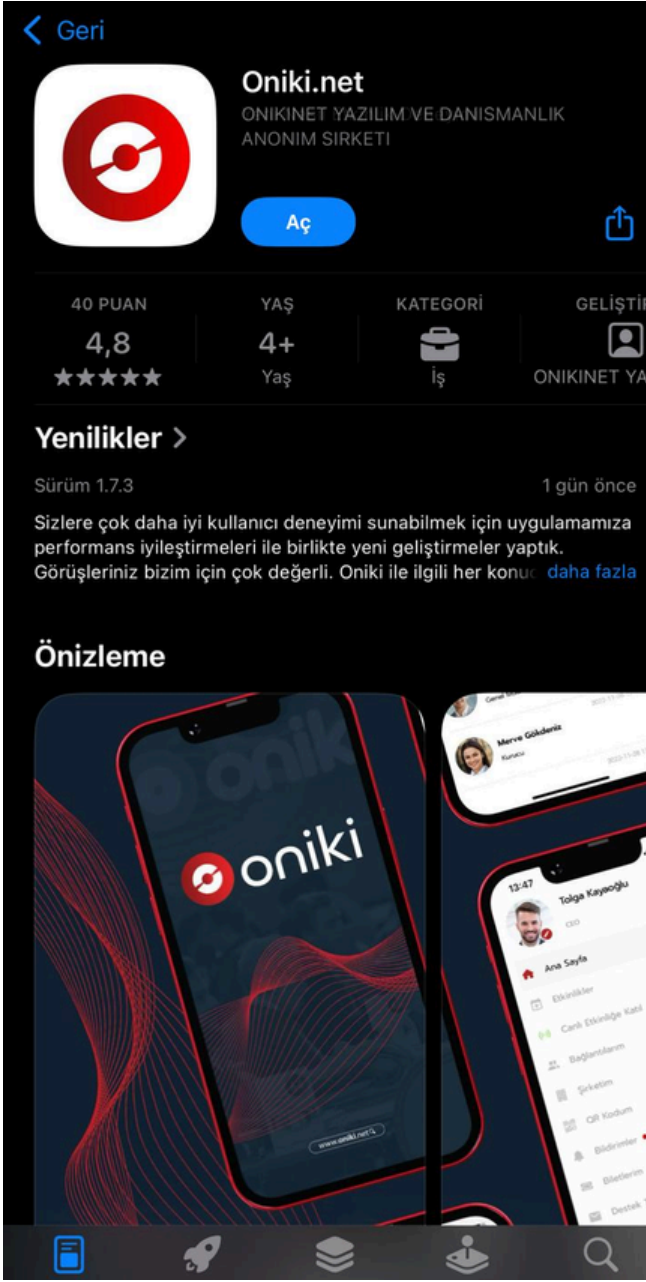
Geri

Oniki.net
ONIKINET YAZILIM VE DANISMANLIK ANONIM SIRKETI

Aç

40 PUAN
4,8
★★★★★

YAŞ
4+
Yaş

KATEGORİ
İş

GELİŞTİ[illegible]
ONIKINET YA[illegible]

Yenilikler >

Sürüm 1.7.3

1 gün önce

Sizlere çok daha iyi kullanıcı deneyimi sunabilmek için uygulamamıza performans iyileştirmeleri ile birlikte yeni geliştirmeler yaptık. Görüşleriniz bizim için çok değerli. Oniki ile ilgili her konu daha fazla

Önizleme

oniki

www.oniki.net

Merve Gökdeniz
Kurucu

13:47
Tolga Kayaoğlu
CEO
Ana Sayfa
Etkinlikler
Canlı Etkinliğe Katıl
Bağlantılarım
Şirketim
QR Kodum
Bildirimler
Biletlerim
Destek